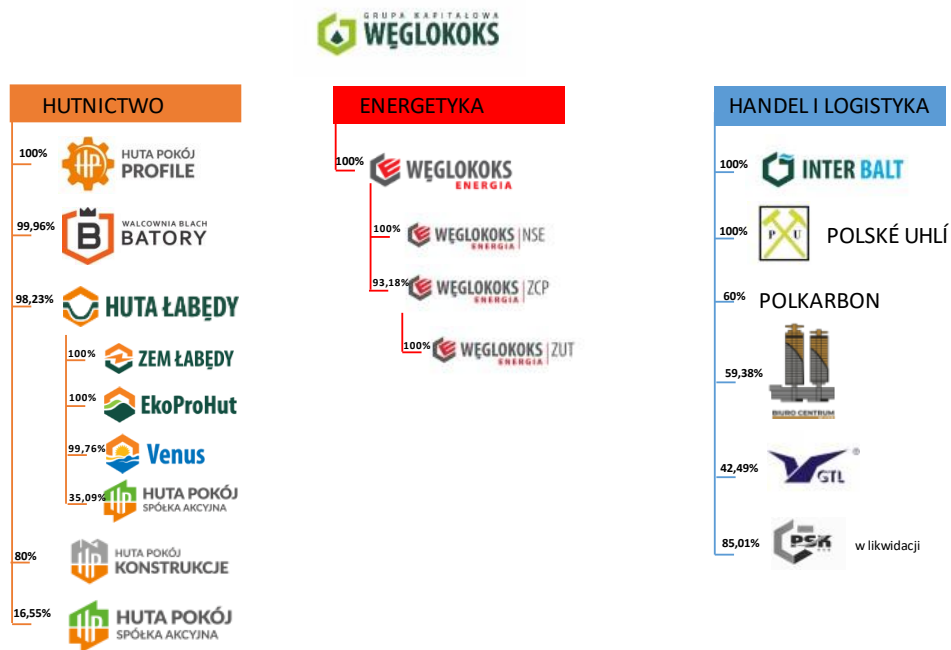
GRUPA KAPITAŁOWA WĘGLOKOKS

HUTNICTWO

100% HUTA POKÓJ PROFILE

99,96% WALCOWNIA BLACH BATORY

98,23% HUTA ŁABĘDY

100% ZEM ŁABĘDY

100% EkoProHut

99,76% Venus

35,09% HUTA POKÓJ SPÓŁKA AKCYJNA

80% HUTA POKÓJ KONSTRUKCJE

16,55% HUTA POKÓJ SPÓŁKA AKCYJNA

ENERGETYKA

100% WĘGLOKOKS ENERGIA

100% WĘGLOKOKS ENERGIA NSE

93,18% WĘGLOKOKS ENERGIA ZCP

100% WĘGLOKOKS ENERGIA ZUT

HANDEL I LOGISTYKA

100% INTER BALT

100% P U POLSKÉ UHLÍ

60% POLKARBON

59,38% BIURO CENTRUM

42,49% GTL ®

85,01% PSK w likwidacji